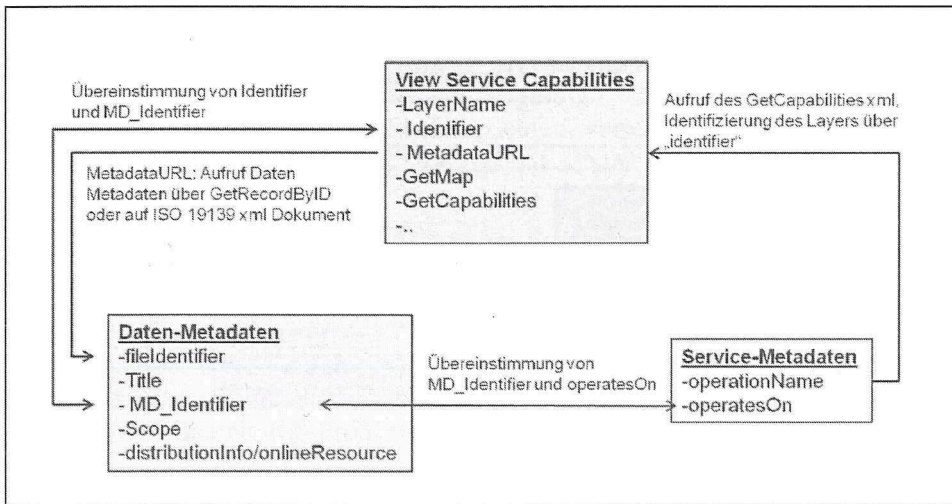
Übereinstimmung von Identifier und MD_Identifier

View Service Capabilities
-LayerName
- Identifier
- MetadataURL
-GetMap
-GetCapabilities
-..

Aufruf des GetCapabilities xml, Identifizierung des Layers über „identifier"

MetadataURL: Aufruf Daten Metadaten über GetRecordByID oder auf ISO 19139 xml Dokument

Daten-Metadaten
-fileIdentifier
-Title
- MD_Identifier
-Scope
-distributionInfo/onlineResource

Übereinstimmung von MD_Identifier und operatesOn

Service-Metadaten
-operationName
-operatesOn